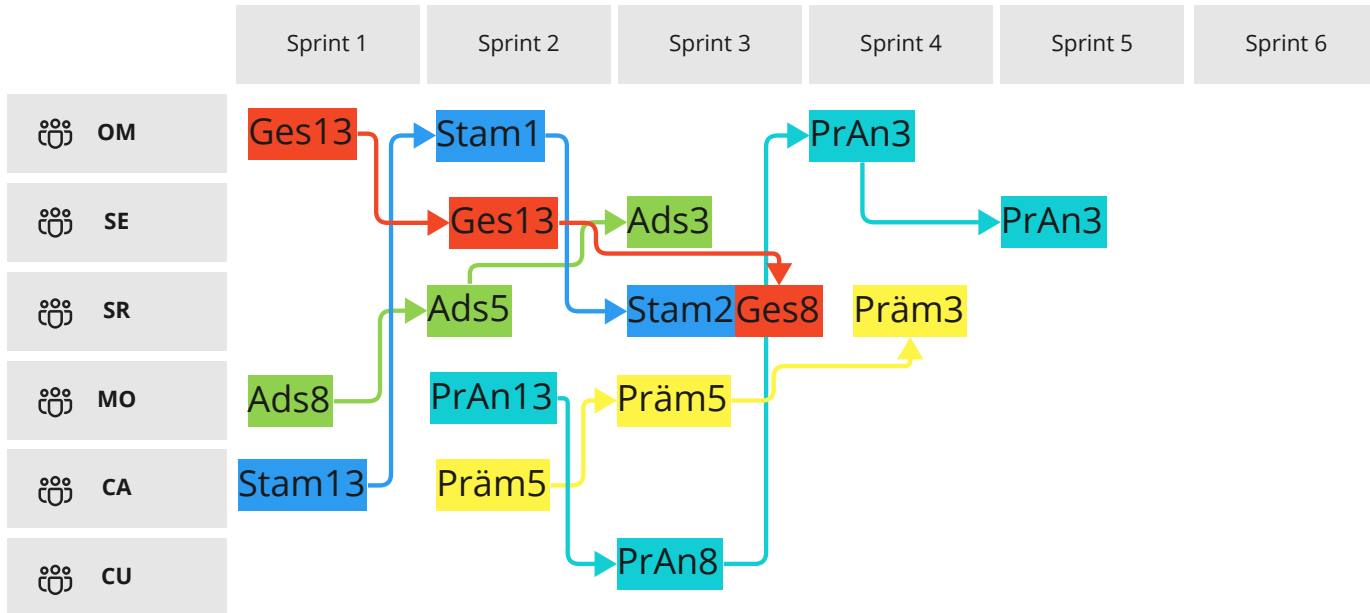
| | Sprint 1 | Sprint 2 | Sprint 3 | Sprint 4 | Sprint 5 | Sprint 6 |
|---|---|---|---|---|---|---|
| OM | Ges13 | Stam1 | | PrAn3 | | |
| SE | | Ges13 | Ads3 | | PrAn3 | |
| SR | | Ads5 | Stam2 | Ges8 | Präm3 | |
| MO | Ads8 | PrAn13 | Präm5 | | | |
| CA | Stam13 | Präm5 | | | | |
| CU | | | PrAn8 | | | |